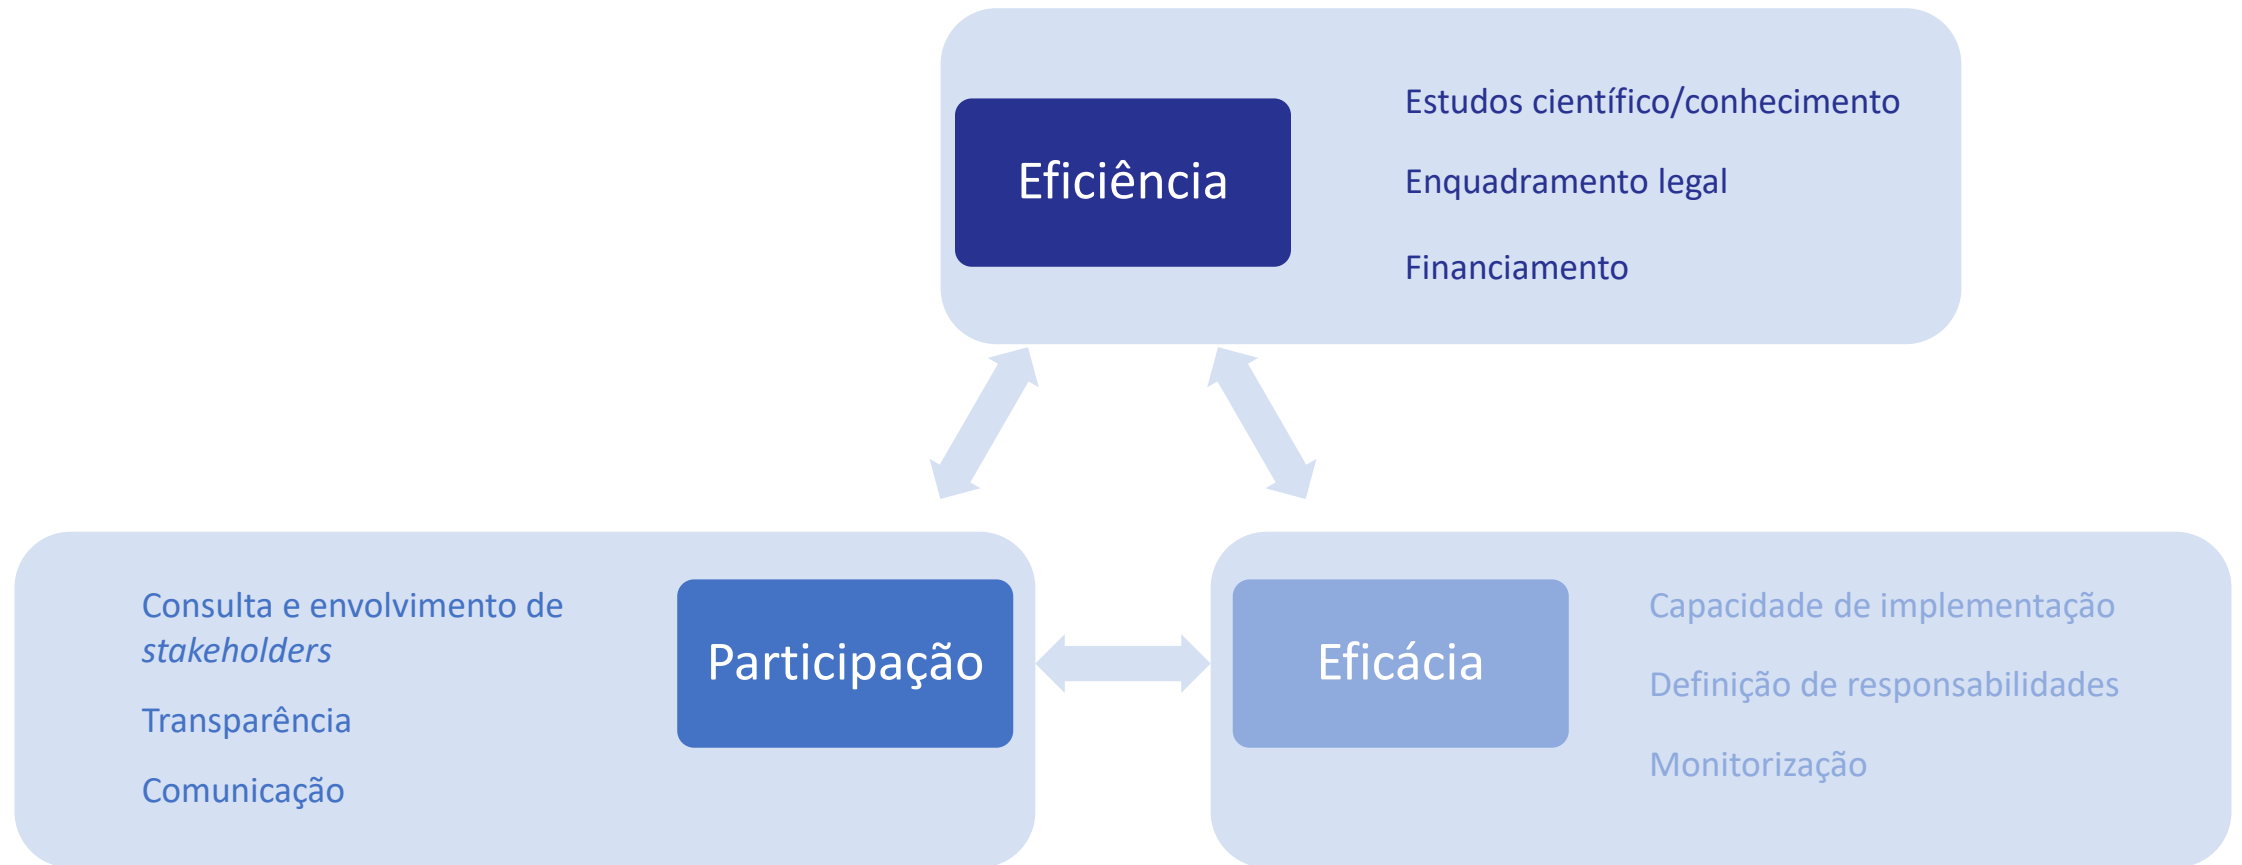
Eficiência

Estudos científico/conhecimento

Enquadramento legal

Financiamento

Consulta e envolvimento de *stakeholders*

Transparência

Comunicação

Participação

Eficácia

Capacidade de implementação

Definição de responsabilidades

Monitorização